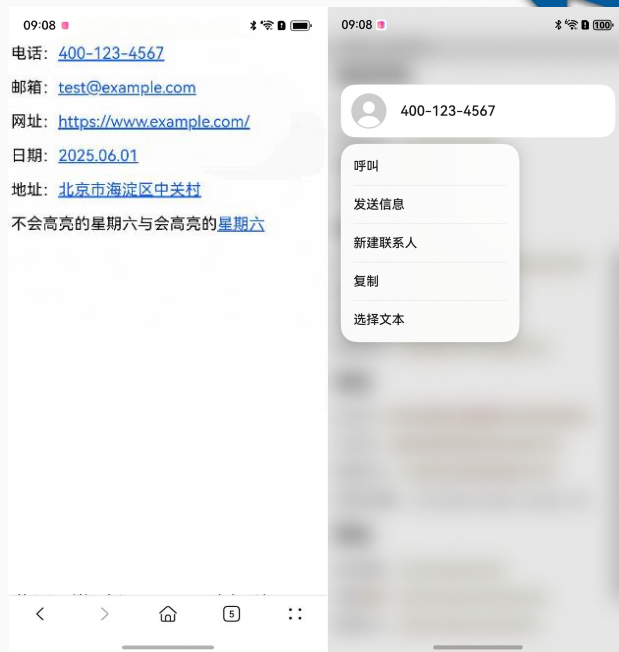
09:08

电话：400-123-4567

邮箱：test@example.com

网址：https://www.example.com/

日期：2025.06.01

地址：北京市海淀区中关村

不会高亮的星期六与会高亮的星期六

5

09:08

100

400-123-4567

呼叫

发送信息

新建联系人

复制

选择文本